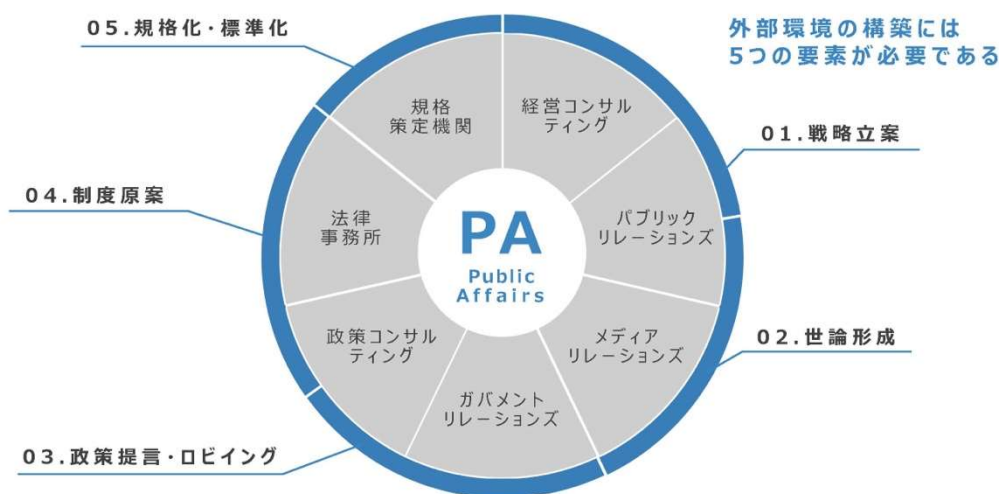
外部環境の構築には
5つの要素が必要である

05.規格化・標準化

01.戦略立案

04.制度原案

02.世論形成

03.政策提言・ロビイング

経営コンサルティング

パブリックリレーションズ

メディアリレーションズ

ガバメントリレーションズ

政策コンサルティング

法律事務所

規格策定機関

PA
Public Affairs